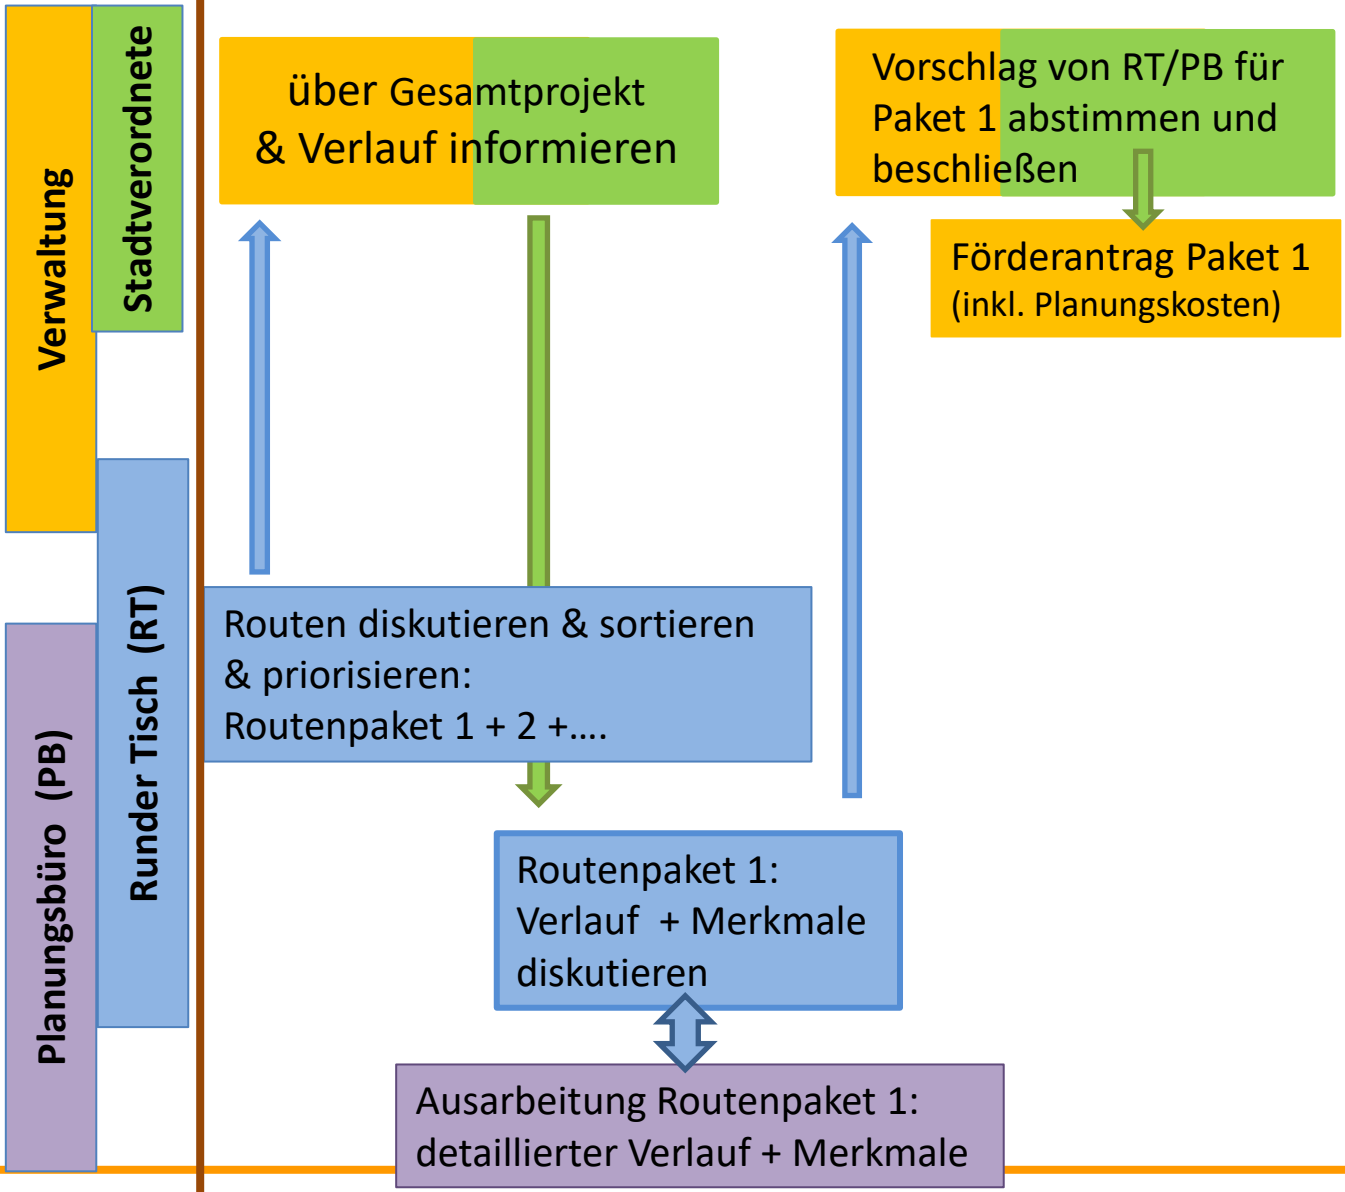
Verwaltung

Stadtverordnete

Runder Tisch (RT)

Planungsbüro (PB)

über Gesamtprojekt & Verlauf informieren

Vorschlag von RT/PB für Paket 1 abstimmen und beschließen

Förderantrag Paket 1 (inkl. Planungskosten)

Routen diskutieren & sortieren & priorisieren: Routenpaket 1 + 2 +….

Routenpaket 1: Verlauf + Merkmale diskutieren

Ausarbeitung Routenpaket 1: detaillierter Verlauf + Merkmale